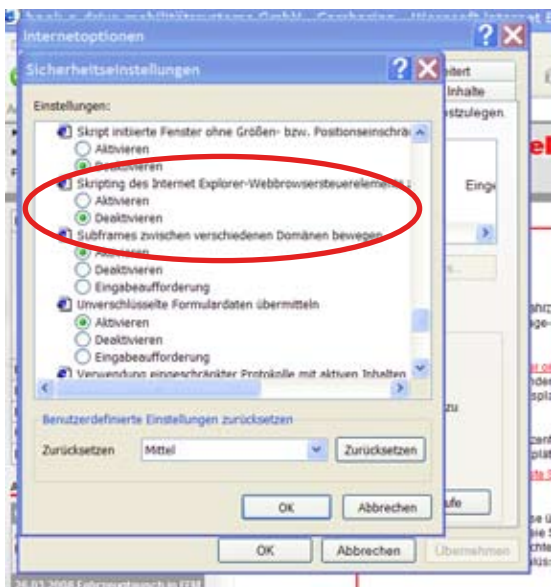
Internetoptionen

Sicherheitseinstellungen

Einstellungen:

Skript initiierte Fenster ohne Größen- bzw. Positionseinschrä

Aktivieren

Deaktivieren

Skripting des Internet Explorer-Webbrowsersteuerelements

Aktivieren

Deaktivieren

Subframes zwischen verschiedenen Domänen bewegen

Aktivieren

Deaktivieren

Eingabeaufforderung

Unverschlüsselte Formulardaten übermitteln

Aktivieren

Deaktivieren

Eingabeaufforderung

Verwendung eingeschränkter Protokolle mit aktiven Inhalten

Benutzerdefinierte Einstellungen zurücksetzen

Zurücksetzen

Mittel

Zurücksetzen

OK

Abbrechen

itert

Inhalte

stzulegen

Einge

OK

Abbrechen

Übernehmen